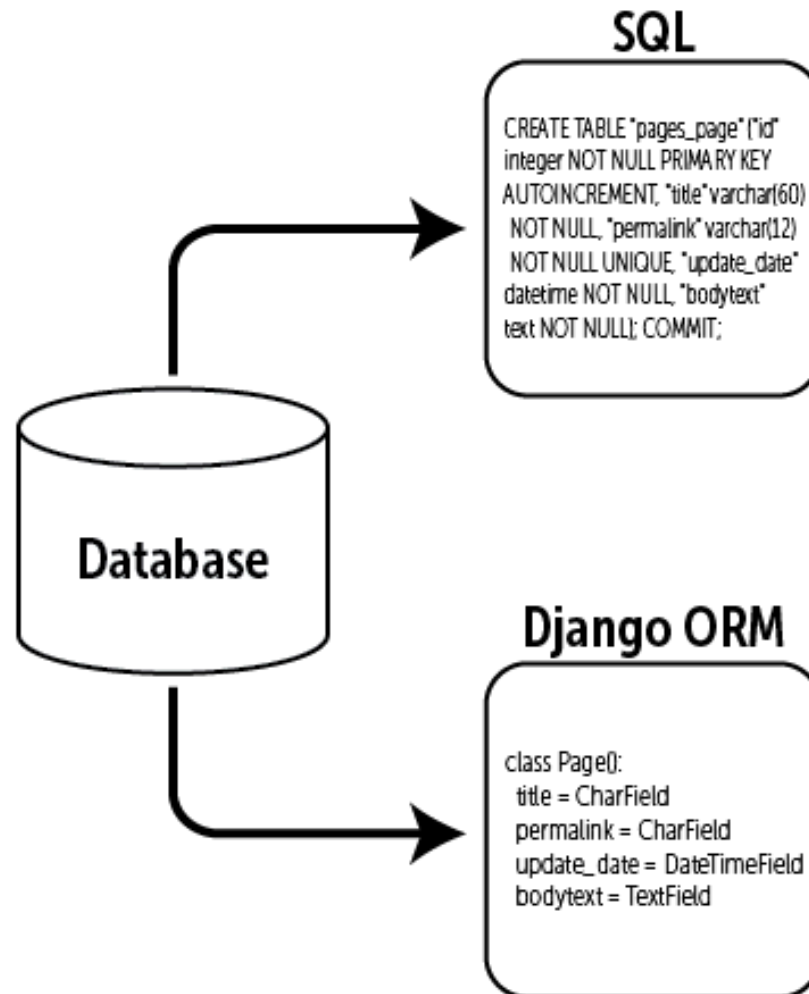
SQL

CREATE TABLE "pages_page" ("id" integer NOT NULL PRIMARY KEY AUTOINCREMENT, "title" varchar(60) NOT NULL, "permalink" varchar(12) NOT NULL UNIQUE, "update_date" datetime NOT NULL, "bodytext" text NOT NULL); COMMIT;

Database

Django ORM

class Page():
title = CharField
permalink = CharField
update_date = DateTimeField
bodytext = TextField